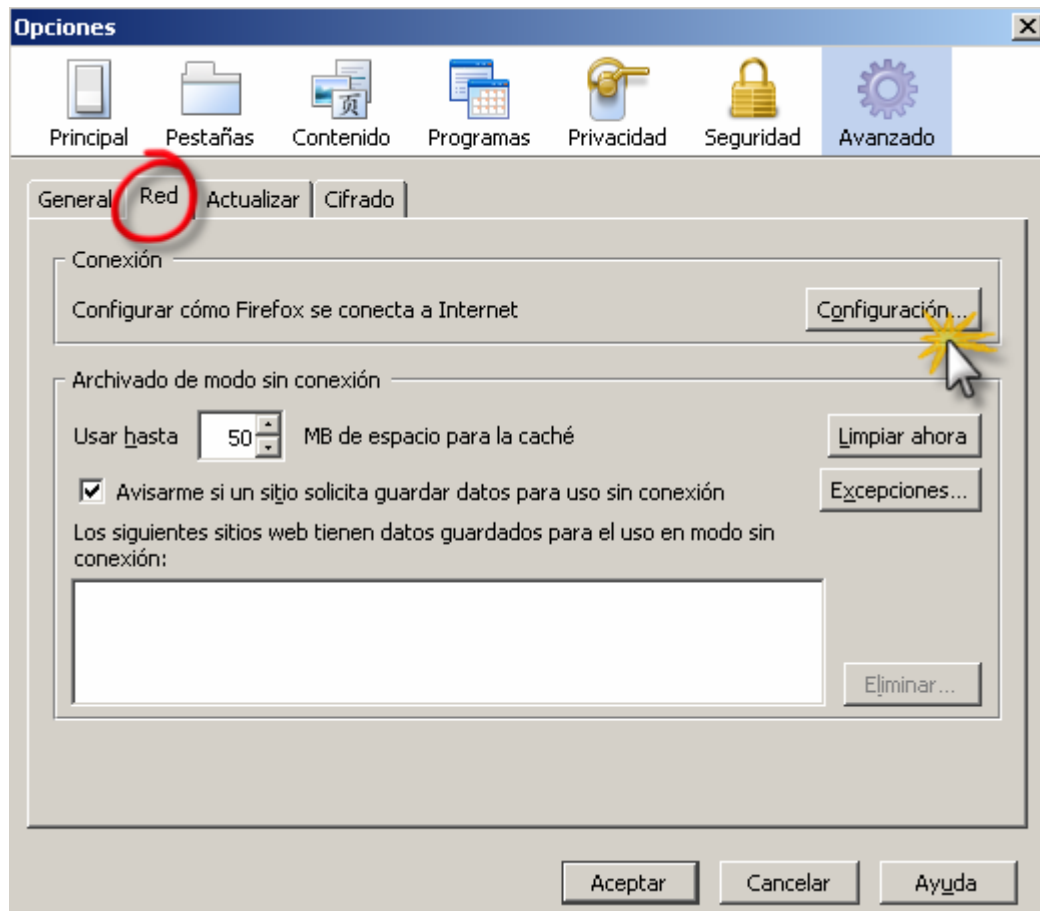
Opciones

Principal Pestañas Contenido Programas Privacidad Seguridad Avanzado

General Red Actualizar Cifrado

Conexión

Configurar cómo Firefox se conecta a Internet

Configuración...

Archivado de modo sin conexión

Usar hasta 50 MB de espacio para la caché

Limpiar ahora

☑ Avisarme si un sitio solicita guardar datos para uso sin conexión

Excepciones...

Los siguientes sitios web tienen datos guardados para el uso en modo sin conexión:

Eliminar...

Aceptar Cancelar Ayuda